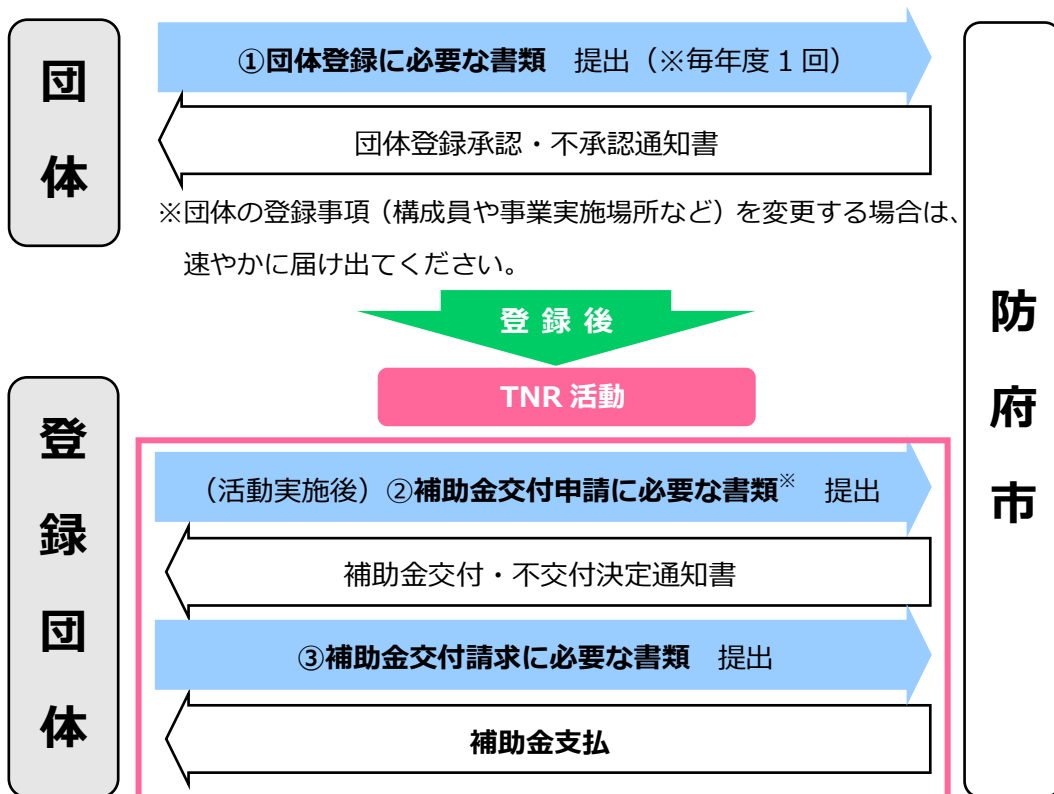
団体

①団体登録に必要な書類　提出（※毎年度１回）

団体登録承認・不承認通知書

※団体の登録事項（構成員や事業実施場所など）を変更する場合は、速やかに届け出てください。

防府市

登録後

TNR 活動

登録団体

（活動実施後）②補助金交付申請に必要な書類※　提出

補助金交付・不交付決定通知書

③補助金交付請求に必要な書類　提出

補助金支払